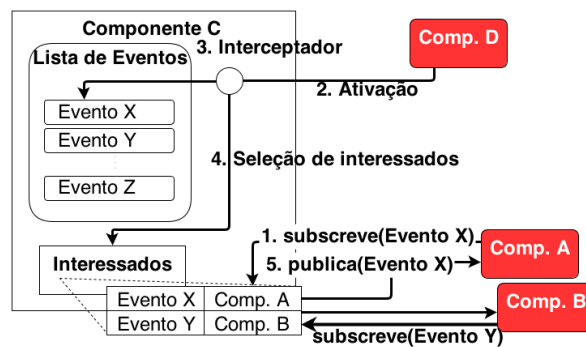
Componente C

Lista de Eventos

3. Interceptador

Comp. D

2. Ativação

Evento X

Evento Y

Evento Z

4. Seleção de interessados

Interessados

1. subscreve(Evento X)

Comp. A

5. publica(Evento X)

| Evento X | Comp. A |
|---|---|
| Evento Y | Comp. B |

Comp. B

subscreve(Evento Y)